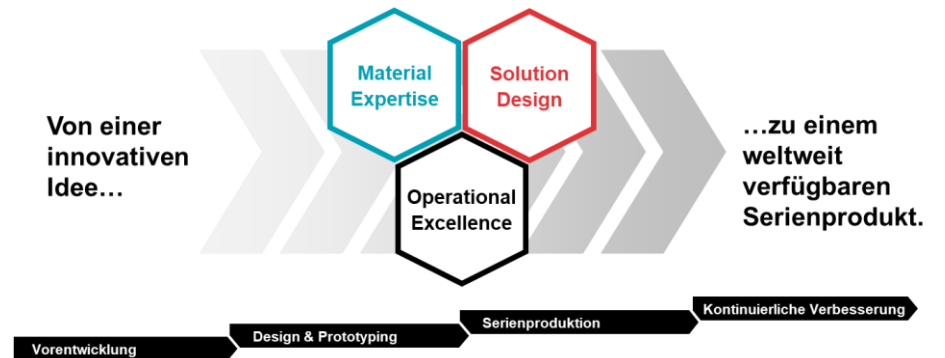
Von einer innovativen Idee…

Material Expertise

Solution Design

Operational Excellence

…zu einem weltweit verfügbaren Serienprodukt.

Vorentwicklung

Design & Prototyping

Serienproduktion

Kontinuierliche Verbesserung